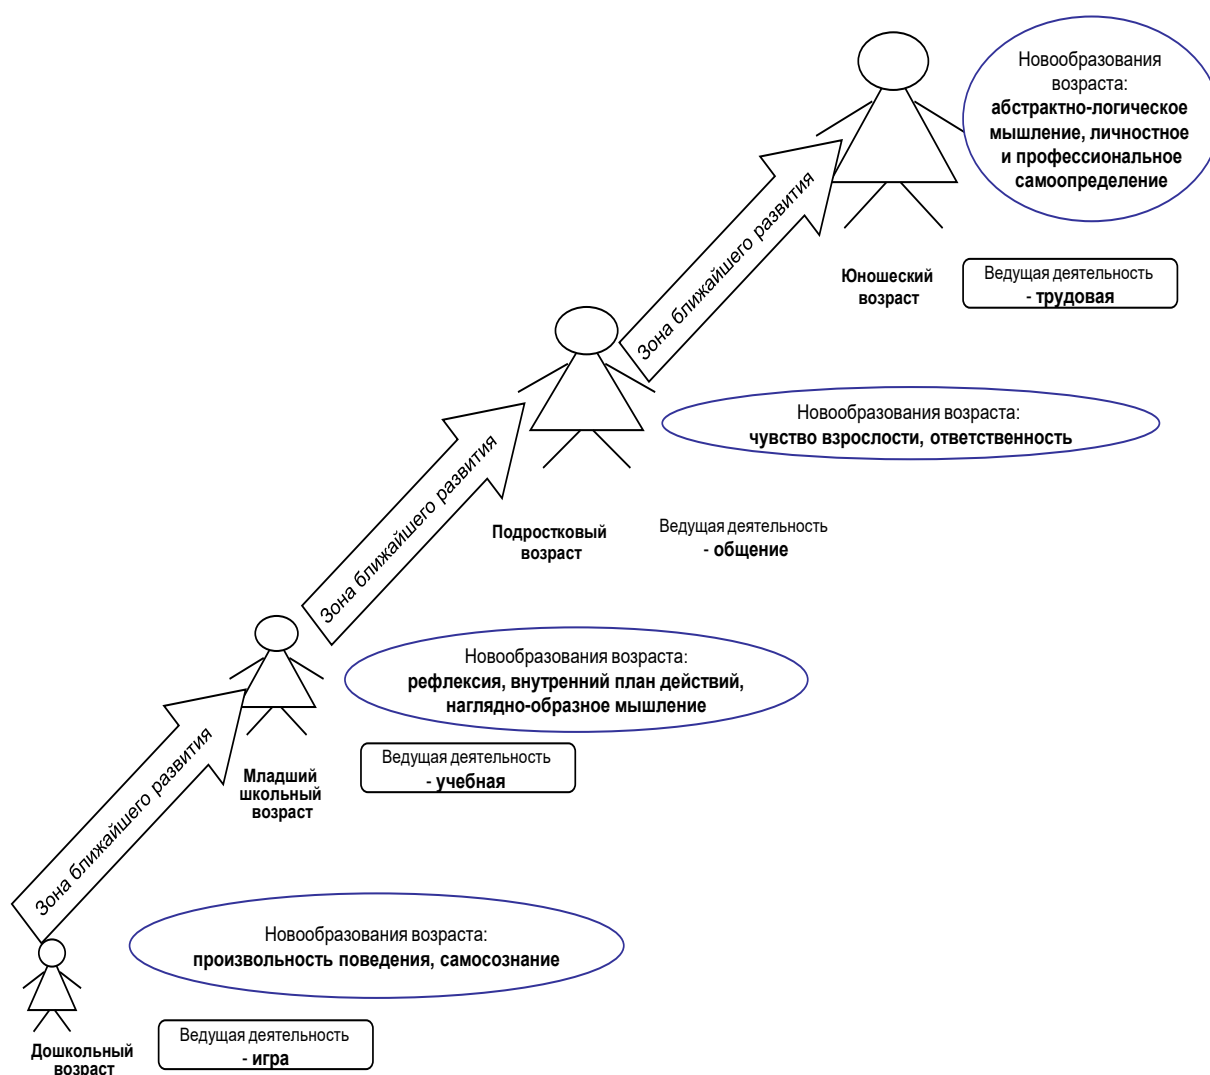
Новообразования возраста:
абстрактно-логическое мышление, личностное и профессиональное самоопределение

Зона ближайшего развития

Юношеский возраст

Ведущая деятельность
- трудовая

Зона ближайшего развития

Новообразования возраста:
чувство взрослости, ответственность

Зона ближайшего развития

Подростковый возраст

Ведущая деятельность
- общение

Новообразования возраста:
рефлексия, внутренний план действий, наглядно-образное мышление

Зона ближайшего развития

Младший школьный возраст

Ведущая деятельность
- учебная

Новообразования возраста:
произвольность поведения, самосознание

Дошкольный возраст

Ведущая деятельность
- игра